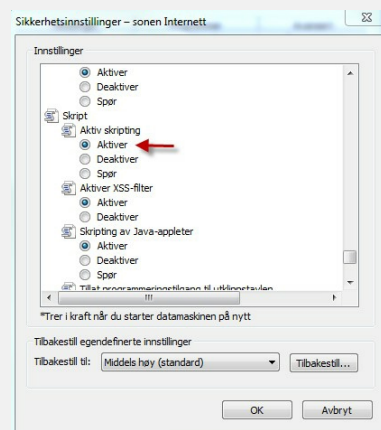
Sikkerhetsinnstillinger – sonen Internett

Innstillinger

Aktiver
Deaktiver
Spør
Skript
Aktiv skripting
Aktiver
Deaktiver
Spør
Aktiver XSS-filter
Aktiver
Deaktiver
Skripting av Java-appleter
Aktiver
Deaktiver
Spør
Tillat programmeringstilgang til utklippstavlen

*Trer i kraft når du starter datamaskinen på nytt

Tilbakestill egendefinerte innstillinger
Tilbakestill til: Middels høy (standard)
Tilbakestill...

OK
Avbryt